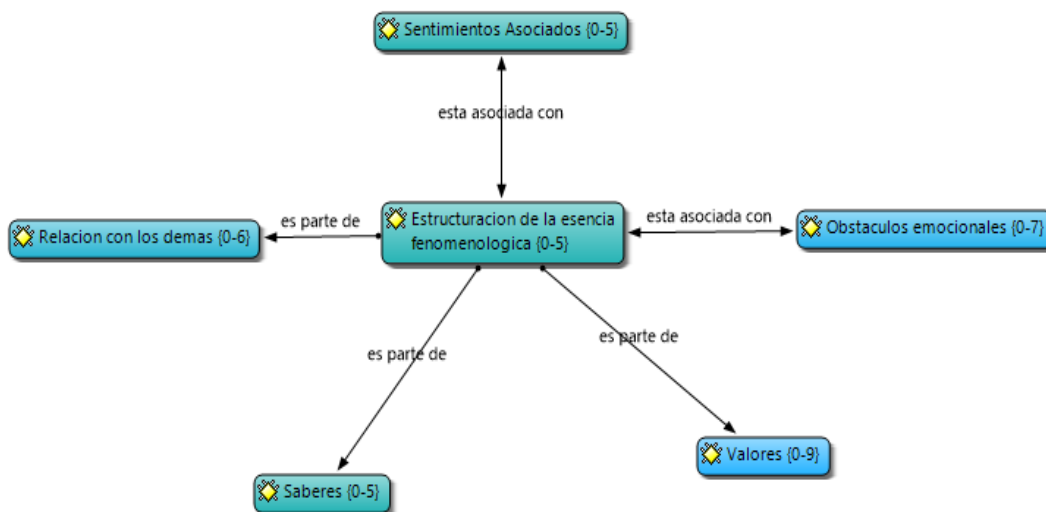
Sentimientos Asociados {0-5}

esta asociada con

es parte de

Relacion con los demas {0-6}

Estructuracion de la esencia fenomenologica {0-5}

esta asociada con

Obstaculos emocionales {0-7}

es parte de

es parte de

Valores {0-9}

Saberes {0-5}